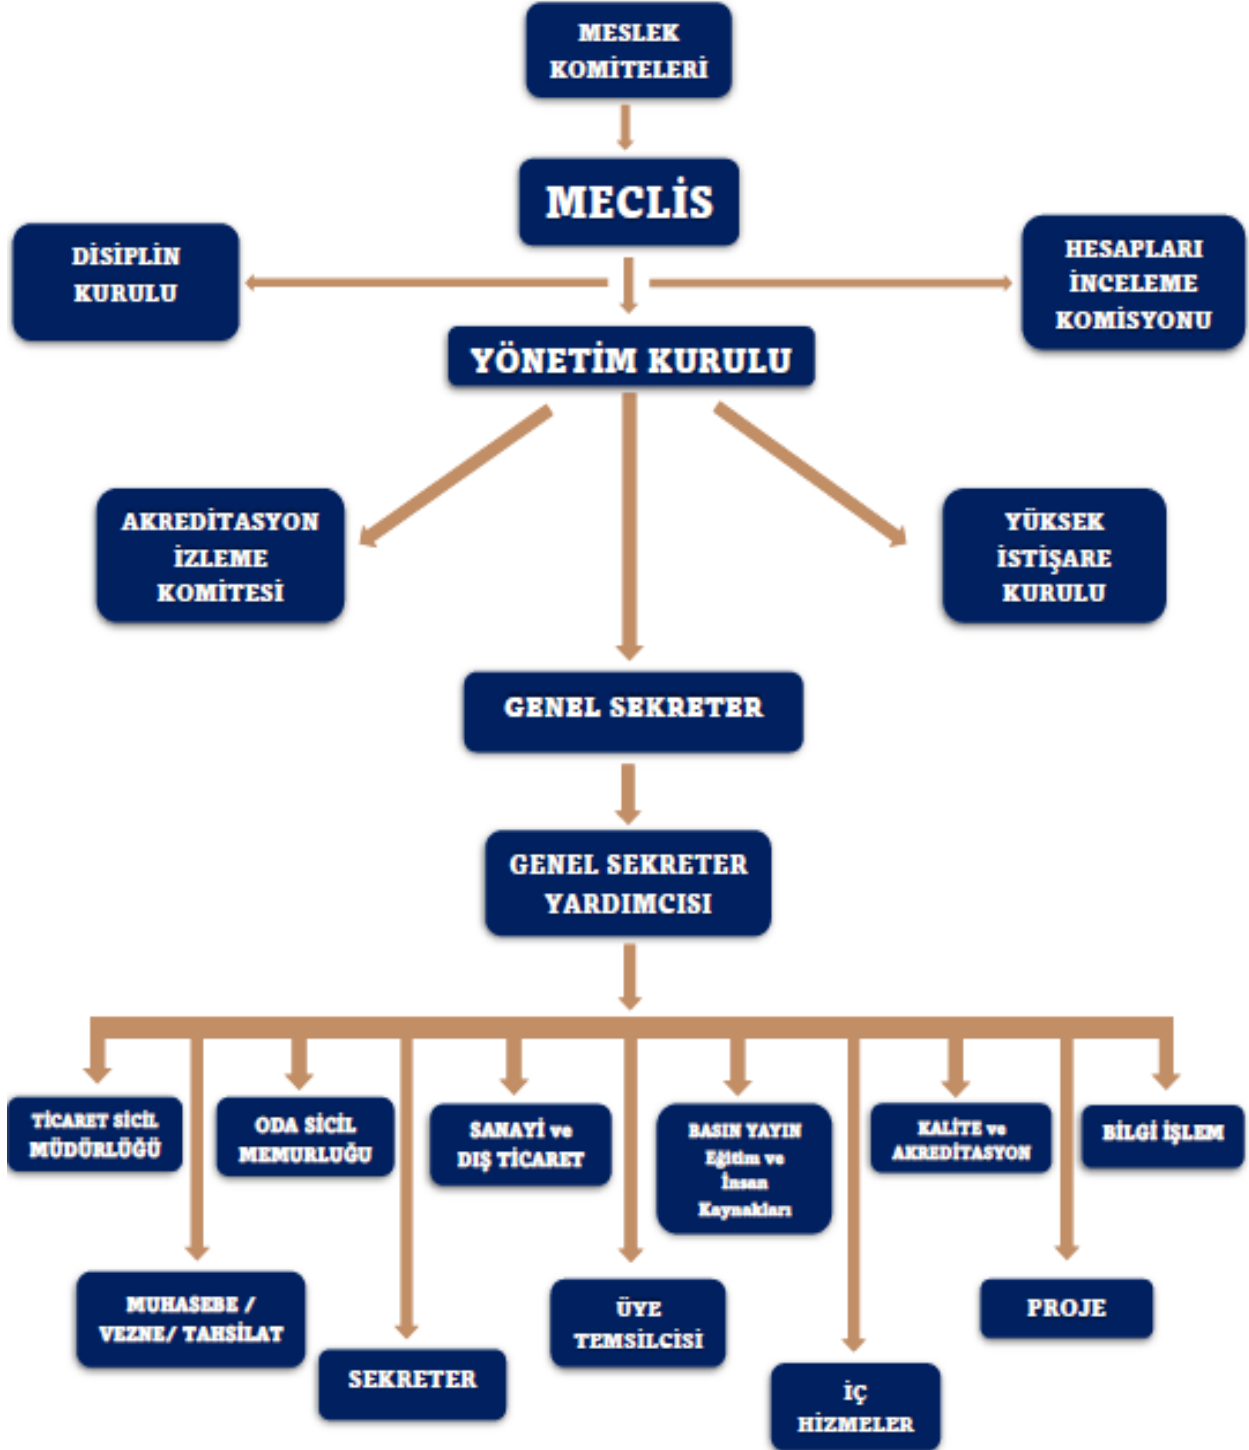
MESLEK KOMİTELERİ

MECLİS

DİSİPLİN KURULU

HESAPLARI İNCELEME KOMİSYONU

YÖNETİM KURULU

AKREDİTASYON İZLEME KOMİTESİ

YÜKSEK İSTİŞARE KURULU

GENEL SEKRETER

GENEL SEKRETER YARDIMCISI

TİCARET SİCİL MÜDÜRLÜĞÜ

ODA SİCİL MEMURLUĞU

SANAYİ ve DIŞ TİCARET

BASIN YAYIN Eğitim ve İnsan Kaynakları

KALİTE ve AKREDİTASYON

BİLGİ İŞLEM

MUHASEBE / VEZNE/ TAHSİLAT

SEKRETER

ÜYE TEMSİLCİSİ

İÇ HİZMELER

PROJE